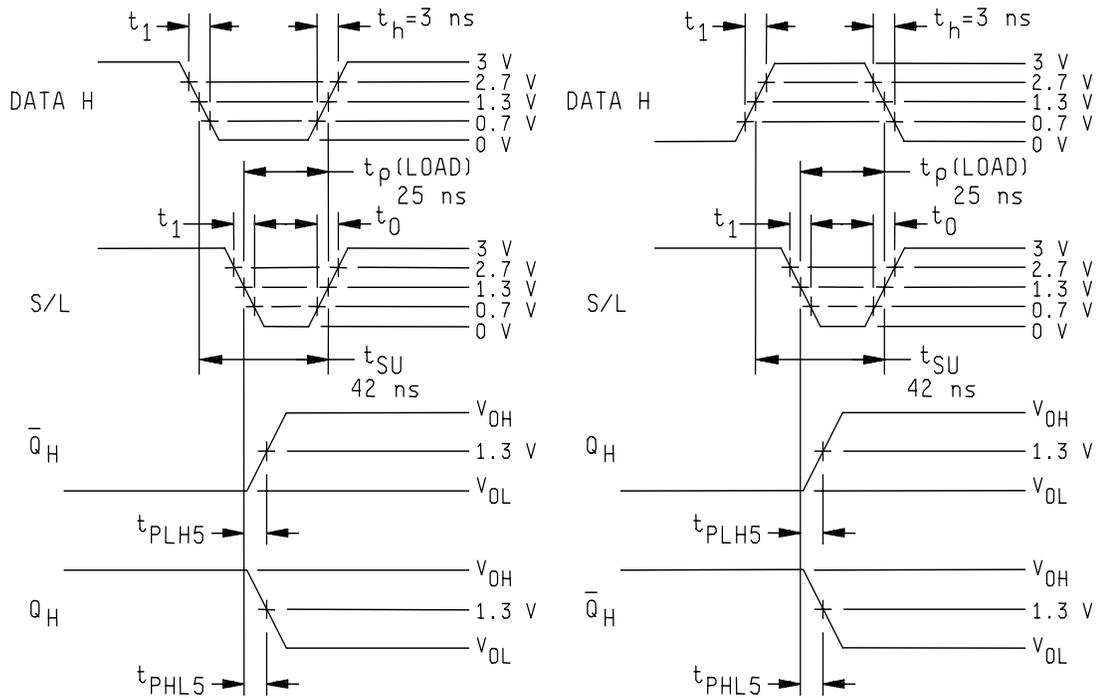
$t_1$
$t_h$=3 ns
3 V
2.7 V
1.3 V
0.7 V
0 V
DATA H
$t_p$(LOAD)
25 ns
$t_1$
$t_0$
3 V
2.7 V
1.3 V
0.7 V
0 V
S/L
$t_{SU}$
42 ns
$\bar{Q}_H$
$V_{OH}$
1.3 V
$V_{OL}$
$t_{PLH5}$
$Q_H$
$V_{OH}$
1.3 V
$V_{OL}$
$t_{PHL5}$

$t_1$
$t_h$=3 ns
3 V
2.7 V
1.3 V
0.7 V
0 V
DATA H
$t_p$(LOAD)
25 ns
$t_1$
$t_0$
3 V
2.7 V
1.3 V
0.7 V
0 V
S/L
$t_{SU}$
42 ns
$Q_H$
$V_{OH}$
1.3 V
$V_{OL}$
$t_{PLH5}$
$\bar{Q}_H$
$V_{OH}$
1.3 V
$V_{OL}$
$t_{PHL5}$